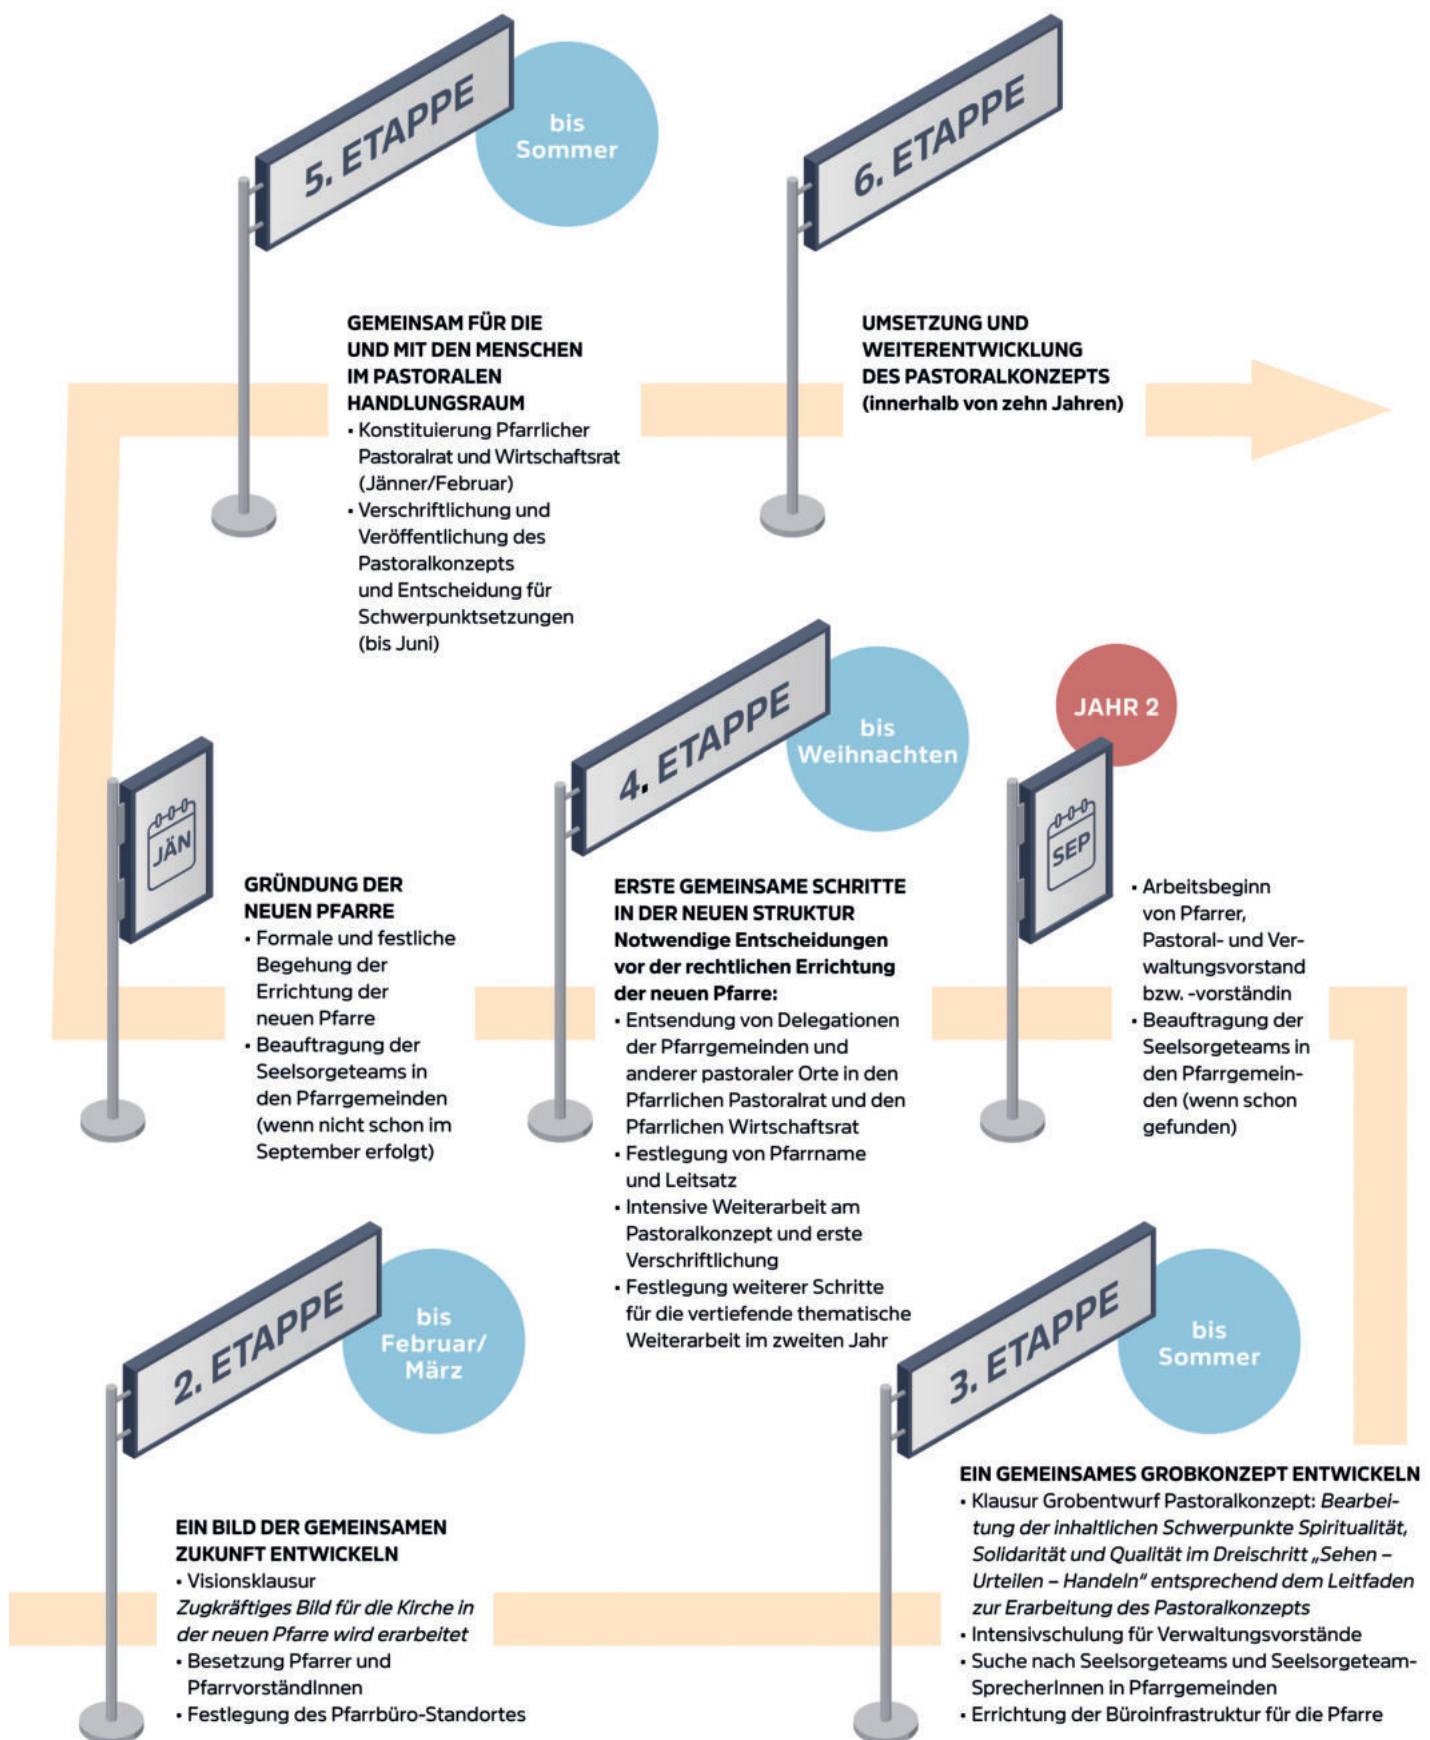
5. ETAPPE

bis Sommer

GEMEINSAM FÜR DIE UND MIT DEN MENSCHEN IM PASTORALEN HANDLUNGSRAUM
• Konstituierung Pfarrlicher Pastoralrat und Wirtschaftsrat (Jänner/Februar)
• Verschriftlichung und Veröffentlichung des Pastoralkonzepts und Entscheidung für Schwerpunktsetzungen (bis Juni)

6. ETAPPE

UMSETZUNG UND WEITERENTWICKLUNG DES PASTORALKONZEPTS (innerhalb von zehn Jahren)

JÄN

GRÜNDUNG DER NEUEN PFARRE
• Formale und festliche Begehung der Errichtung der neuen Pfarre
• Beauftragung der Seelsorgeteams in den Pfarrgemeinden (wenn nicht schon im September erfolgt)

4. ETAPPE

bis Weihnachten

ERSTE GEMEINSAME SCHRITTE IN DER NEUEN STRUKTUR
Notwendige Entscheidungen vor der rechtlichen Errichtung der neuen Pfarre:
• Entsendung von Delegationen der Pfarrgemeinden und anderer pastoraler Orte in den Pfarrlichen Pastoralrat und den Pfarrlichen Wirtschaftsrat
• Festlegung von Pfarrname und Leitsatz
• Intensive Weiterarbeit am Pastoralkonzept und erste Verschriftlichung
• Festlegung weiterer Schritte für die vertiefende thematische Weiterarbeit im zweiten Jahr

JAHR 2

SEP

• Arbeitsbeginn von Pfarrer, Pastoral- und Verwaltungsvorstand bzw. -vorständin
• Beauftragung der Seelsorgeteams in den Pfarrgemeinden (wenn schon gefunden)

2. ETAPPE

bis Februar/ März

EIN BILD DER GEMEINSAMEN ZUKUNFT ENTWICKELN
• Visionsklausur
Zugkräftiges Bild für die Kirche in der neuen Pfarre wird erarbeitet
• Besetzung Pfarrer und PfarrvorständInnen
• Festlegung des Pfarrbüro-Standortes

3. ETAPPE

bis Sommer

EIN GEMEINSAMES GROBKONZEPT ENTWICKELN
• Klausur Grobentwurf Pastoralkonzept: Bearbeitung der inhaltlichen Schwerpunkte Spiritualität, Solidarität und Qualität im Dreischritt „Sehen – Urteilen – Handeln" entsprechend dem Leitfaden zur Erarbeitung des Pastoralkonzepts
• Intensivschulung für Verwaltungsvorstände
• Suche nach Seelsorgeteams und Seelsorgeteam-SprecherInnen in Pfarrgemeinden
• Errichtung der Büroinfrastruktur für die Pfarre